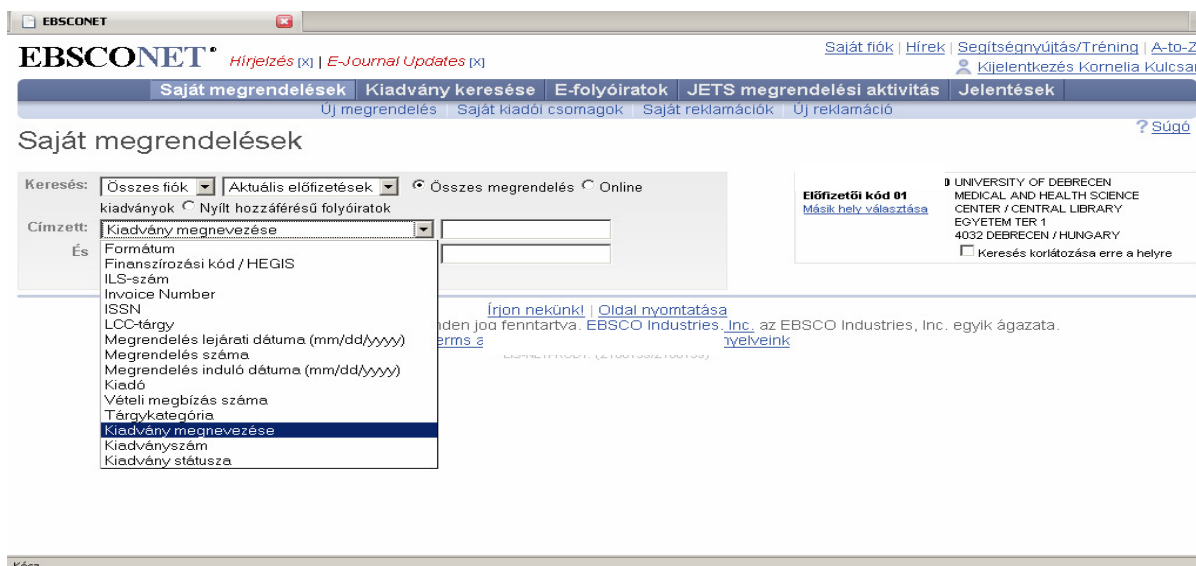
EBSCONET

EBSCONET Hírjelzés [x] | E-Journal Updates [x]

Saját fiók | Hírek | Segítségnyújtás/Tréning | A-to-Z
Kijelentkezés Kornelia Kulcsar

Saját megrendelések | Kiadvány keresése | E-folyóiratok | JETS megrendelési aktivitás | Jelentések

Új megrendelés | Saját kiadói csomagok | Saját reklamációk | Új reklamáció

Saját megrendelések

? Súgó

Keresés: Összes fiók | Aktuális előfizetések | Összes megrendelés | Online kiadványok | Nyílt hozzáférésű folyóiratok

Címzett: Kiadvány megnevezése

És

Formátum
Finanszírozási kód / HEGIS
ILS-szám
Invoice Number
ISSN
LCC-tárgy
Megrendelés lejárati dátuma (mm/dd/yyyy)
Megrendelés száma
Megrendelés induló dátuma (mm/dd/yyyy)
Kiadó
Vételi megbízás száma
Tárgykategória
Kiadvány megnevezése
Kiadványszám
Kiadvány státusza

Előfizetői kód 01
Másik hely választása

UNIVERSITY OF DEBRECEN
MEDICAL AND HEALTH SCIENCE
CENTER / CENTRAL LIBRARY
EGYETEM TER 1
4032 DEBRECEN / HUNGARY

Keresés korlátozása erre a helyre

Írjon nekünk! | Oldal nyomtatása
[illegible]nden jog fenntartva. EBSCO Industries, Inc. az EBSCO Industries, Inc. egyik ágazata.
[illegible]erms a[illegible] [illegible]yelveink
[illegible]

Kész